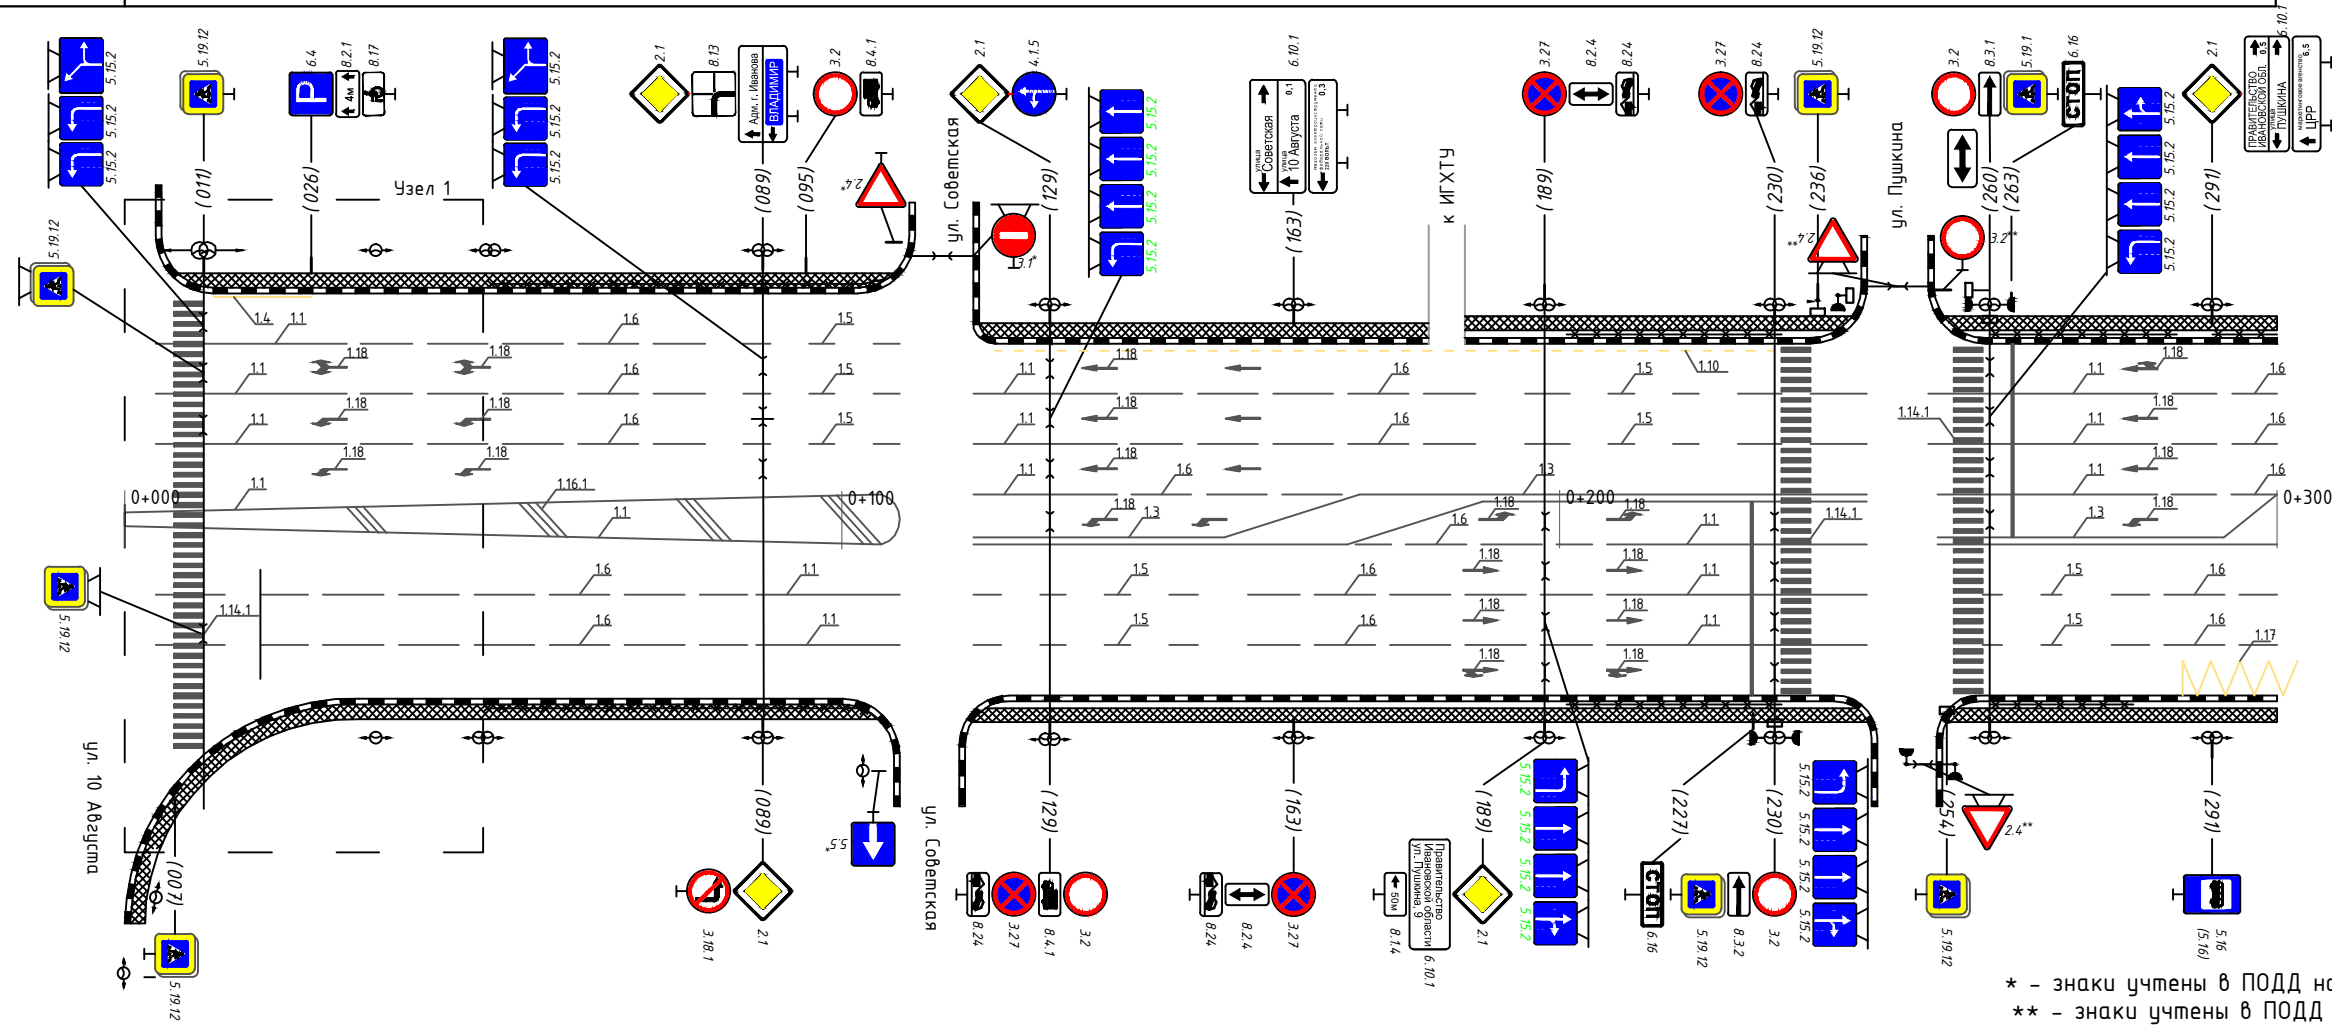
5.15.2
5.15.2
5.15.2
5.19.12
6.4
8.2.1
8.17
5.15.2
5.15.2
5.15.2
2.1
8.13
Адм. г. Иваново
ВЛАДИМИР
3.2
8.4.1
2.1
4.1.5
6.10.1
3.27
8.2.4
8.24
3.27
8.24
5.19.12
3.2
8.3.1
5.19.1
6.16
СТОП
2.1
6.10.1
ПРАВИТЕЛЬСТВО ИВАНОВСКОЙ ОБЛ.
улица ПУШКИНА
ЦРР
6.5
(011)
(026)
Узел 1
(089)
(095)
2.4*
ул. Советская
3.1*
(129)
5.15.2
5.15.2
5.15.2
5.15.2
улица Советская
улица 10 Августа
(163)
к ИГХТУ
(189)
(230)
(236)
2.4**
ул. Пушкина
3.2**
(260)
(263)
5.15.2
5.15.2
5.15.2
5.15.2
(291)
5.19.12
1.4
1.1
1.6
1.5
1.18
1.18
1.1
1.6
1.5
1.18
1.18
1.1
1.6
1.5
1.18
1.18
0+000
1.1
1.16.1
1.1
0+100
1.6
1.1
1.14.1
1.6
1.1
1.18
1.1
1.18
1.1
1.18
1.6
1.6
1.18
1.3
1.6
1.5
1.10
1.5
1.5
1.6
1.13
1.18
0+200
1.18
1.1
1.14.1
1.5
1.6
1.18
1.18
1.1
1.5
1.6
1.18
1.18
1.1
1.18
1.18
1.18
1.1
1.18
1.1
1.18
1.1
1.18
1.14.1
1.6
1.1
1.18
1.6
1.1
1.18
1.6
1.3
1.18
0+300
1.5
1.6
1.5
1.6
1.17
ул. 10 Августа
5.19.12
(007)
5.19.12
(089)
5.5*
ул. Советская
3.18.1
2.1
(129)
8.24
3.27
8.4.1
3.2
(163)
8.24
8.24
3.27
50м
8.14
Правительство Ивановской области ул. Пушкина, 9
6.10.1
2.1
(189)
5.15.2
5.15.2
5.15.2
5.15.2
(227)
СТОП
6.16
5.19.12
8.3.2
3.2
(230)
5.15.2
5.15.2
5.15.2
5.15.2
(254)
2.4**
5.19.12
(291)
5.16
(5.16)
* – знаки учтены в ПОДД на
** – знаки учтены в ПОДД